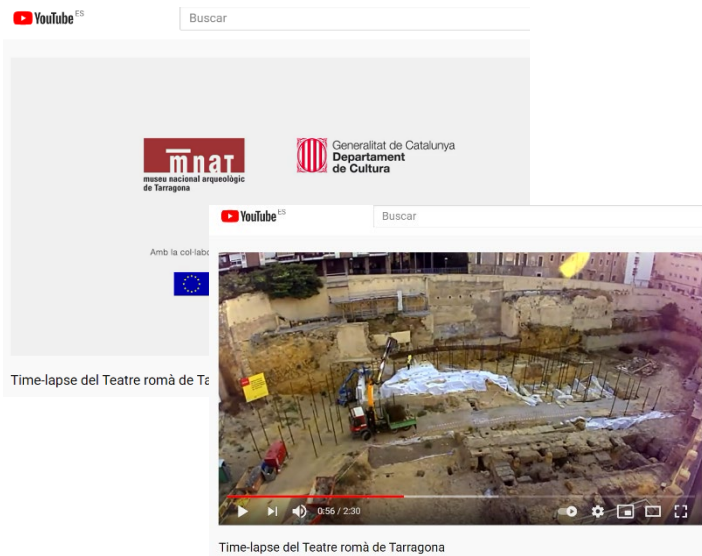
YouTube ES
Buscar

mnat
museu nacional arqueològic de Tarragona

Generalitat de Catalunya
Departament de Cultura

Amb la col·labo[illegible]

Time-lapse del Teatre romà de Ta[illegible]

YouTube ES
Buscar

0:56 / 2:30

Time-lapse del Teatre romà de Tarragona